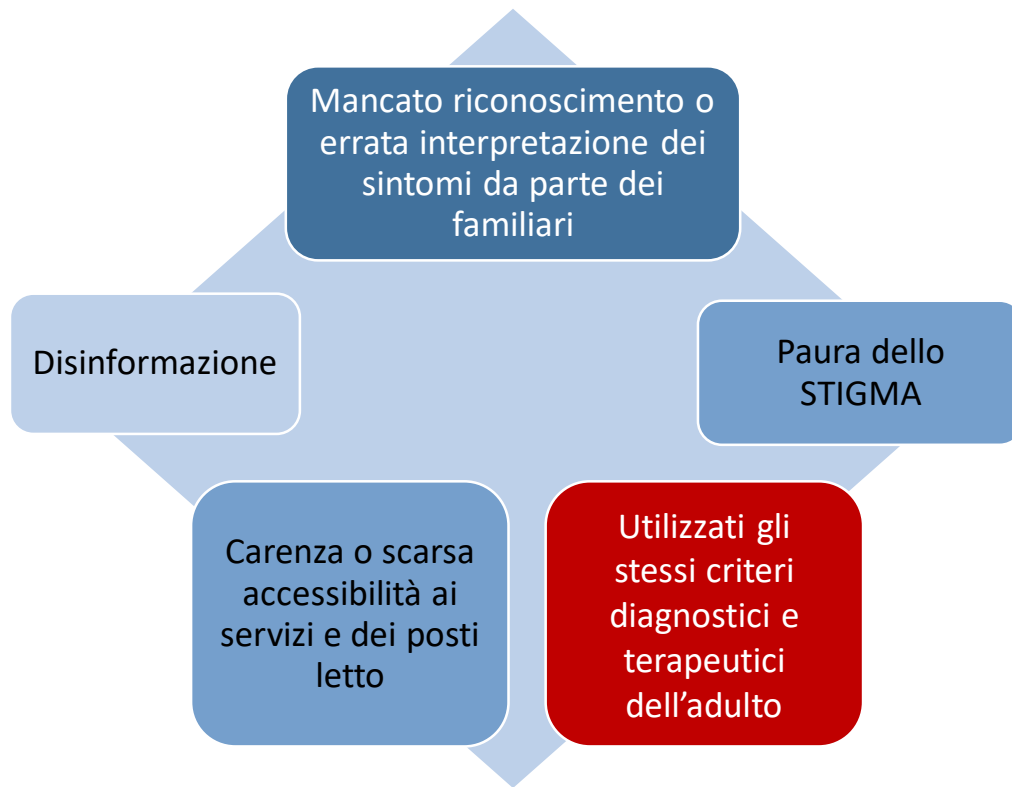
Mancato riconoscimento o errata interpretazione dei sintomi da parte dei familiari

Paura dello STIGMA

Utilizzati gli stessi criteri diagnostici e terapeutici dell’adulto

Carenza o scarsa accessibilità ai servizi e dei posti letto

Disinformazione